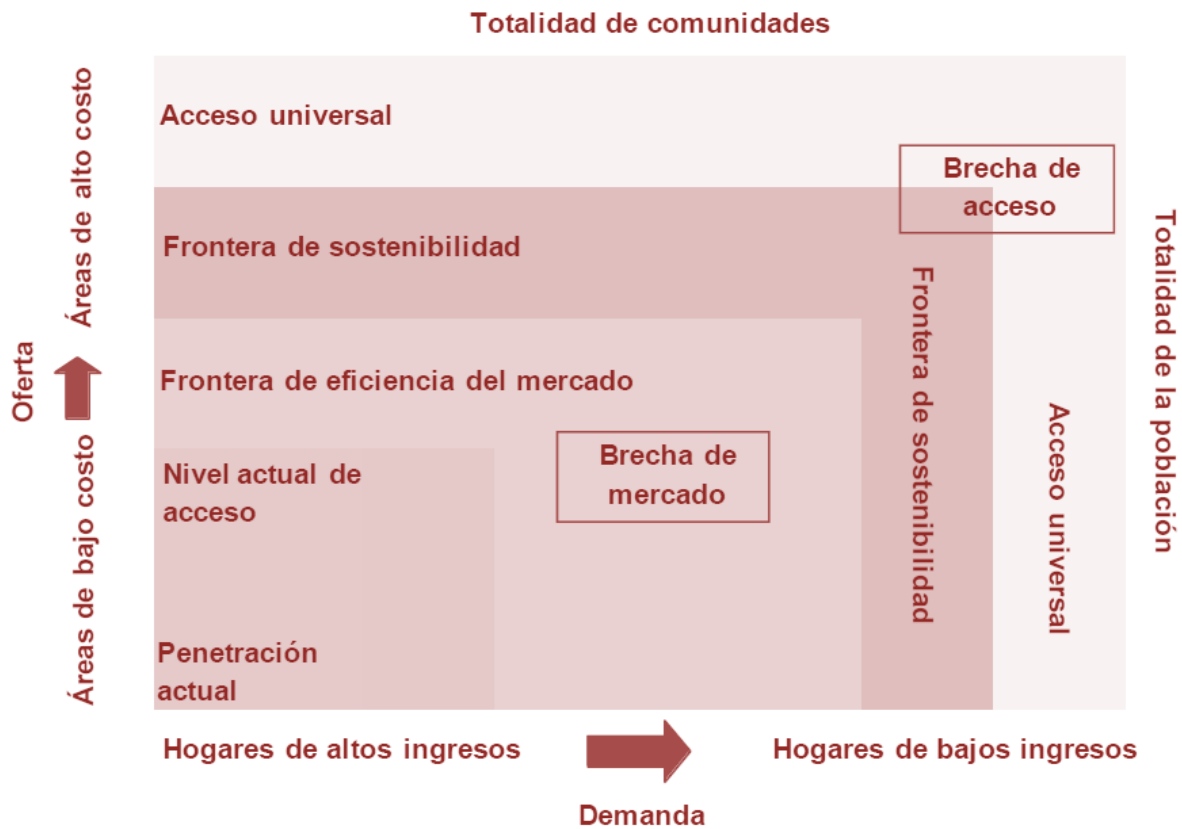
Totalidad de comunidades

Oferta

Áreas de alto costo

Áreas de bajo costo

Acceso universal

Brecha de acceso

Frontera de sostenibilidad

Frontera de eficiencia del mercado

Nivel actual de acceso

Brecha de mercado

Penetración actual

Frontera de sostenibilidad

Acceso universal

Totalidad de la población

Hogares de altos ingresos

Hogares de bajos ingresos

Demanda